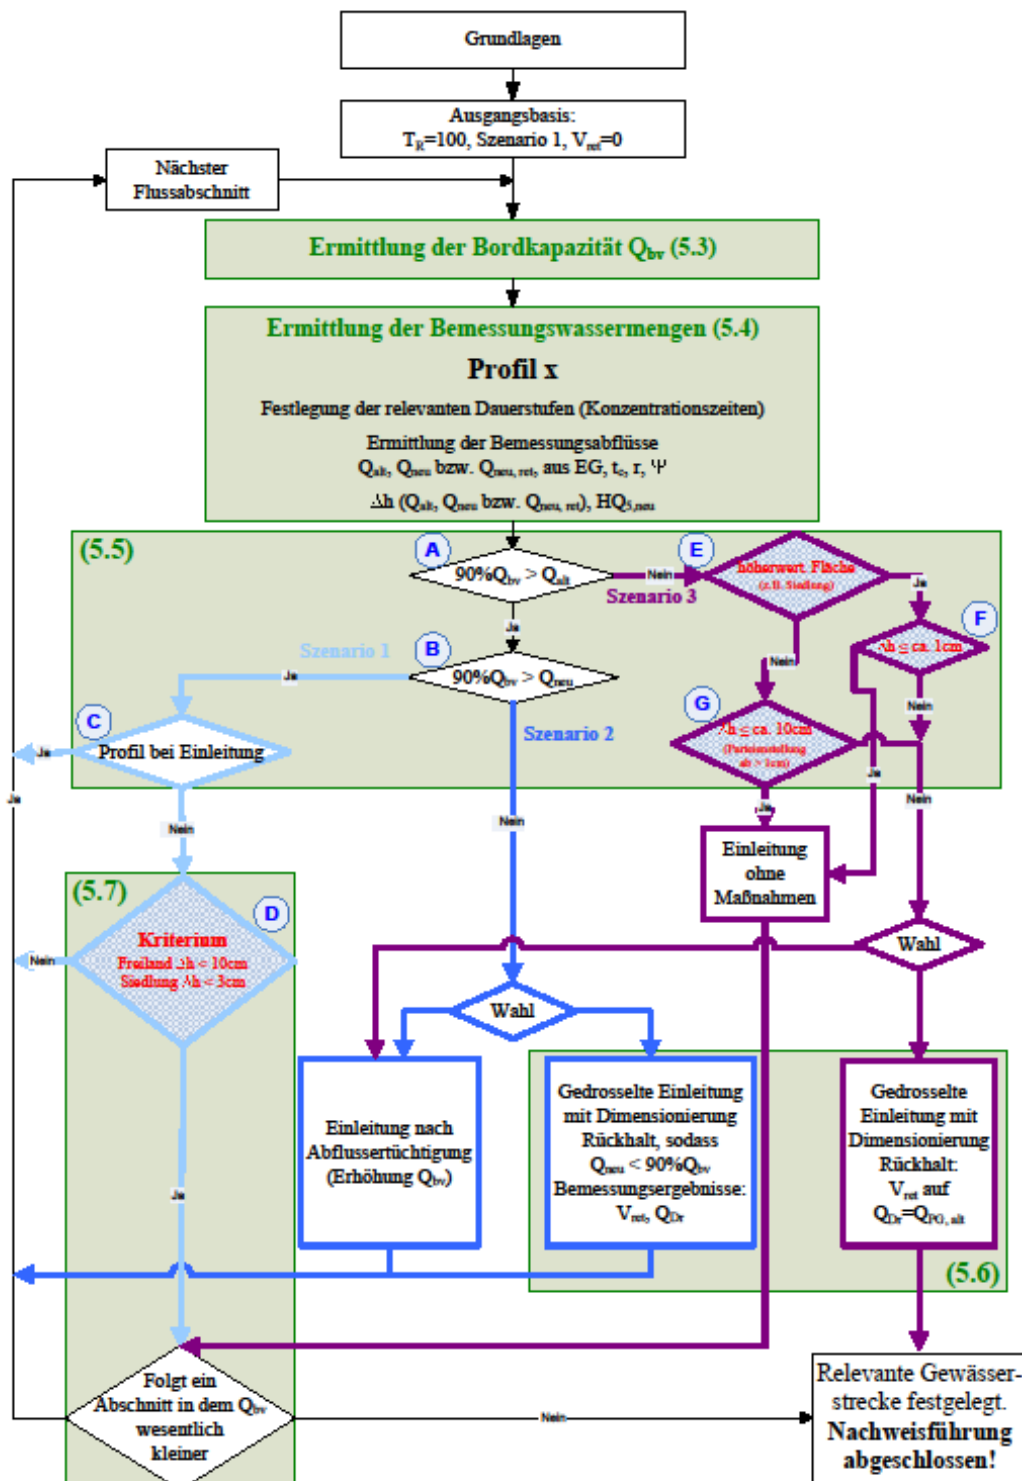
Grundlagen

Ausgangsbasis:
$T_R$=100, Szenario 1, $V_{ret}$=0

Nächster Flussabschnitt

Ermittlung der Bordkapazität $Q_{bv}$ (5.3)

Ermittlung der Bemessungswassermengen (5.4)

Profil x

Festlegung der relevanten Dauerstufen (Konzentrationszeiten)

Ermittlung der Bemessungsabflüsse
$Q_{alt}$, $Q_{neu}$ bzw. $Q_{neu, ret}$, aus EG, $t_c$, r, Ψ
Δh ($Q_{alt}$, $Q_{neu}$ bzw. $Q_{neu, ret}$), $HQ_{5,neu}$

(5.5)

A
90%$Q_{bv}$ > $Q_{alt}$

Nein

E
höherwert. Fläche
(z.B. Siedlung)

Szenario 3

Ja

F
Δh ≤ ca. 1cm

Ja

Szenario 1

B
90%$Q_{bv}$ > $Q_{neu}$

Ja

Nein

Nein

C
Profil bei Einleitung

Ja

Ja

Szenario 2

G
Δh ≤ ca. 10cm
(Parzellenstellung Δh > 1cm)

Nein

Ja

Nein

Ja

Nein

Einleitung ohne Maßnahmen

(5.7)

D
Kriterium
Freiland Δh < 10cm
Siedlung Δh < 3cm

Nein

Wahl

Wahl

Einleitung nach Abflussertüchtigung (Erhöhung $Q_{bv}$)

Gedrosselte Einleitung mit Dimensionierung Rückhalt, sodass $Q_{neu}$ < 90%$Q_{bv}$
Bemessungsergebnisse: $V_{ret}$, $Q_{Dr}$

Gedrosselte Einleitung mit Dimensionierung Rückhalt: $V_{ret}$ auf $Q_{Dr}$=$Q_{PG, alt}$

Ja

(5.6)

Folgt ein Abschnitt in dem $Q_{bv}$ wesentlich kleiner

Nein

Relevante Gewässerstrecke festgelegt.
Nachweisführung abgeschlossen!